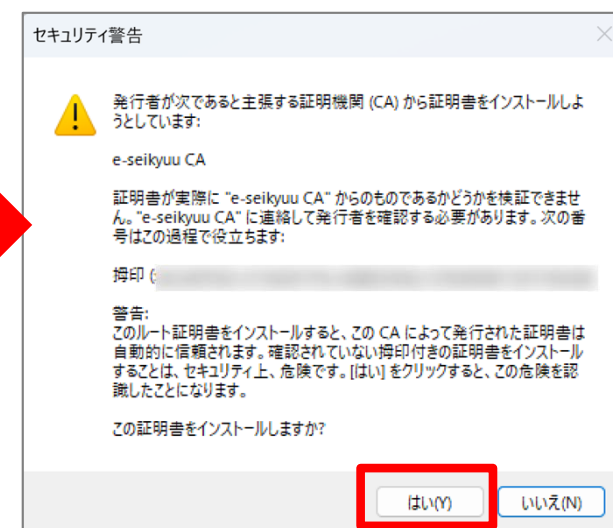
セキュリティ警告

発行者が次であると主張する証明機関 (CA) から証明書をインストールしようとしています:

e-seikyuu CA

証明書が実際に "e-seikyuu CA" からのものであるかどうかを検証できません。"e-seikyuu CA" に連絡して発行者を確認する必要があります。次の番号はこの過程で役立ちます:

拇印 ([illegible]

警告:
このルート証明書をインストールすると、この CA によって発行された証明書は自動的に信頼されます。確認されていない拇印付きの証明書をインストールすることは、セキュリティ上、危険です。[はい] をクリックすると、この危険を認識したことになります。

この証明書をインストールしますか?

はい(Y)　いいえ(N)